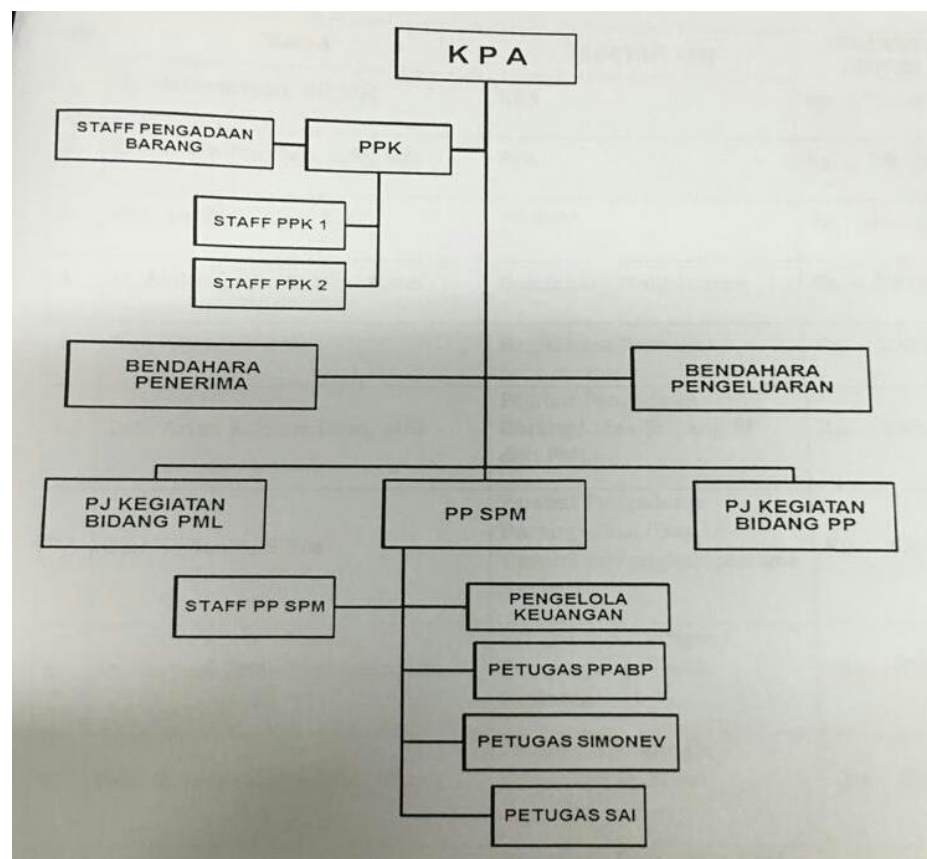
KPA

STAFF PENGADAAN BARANG

PPK

STAFF PPK 1

STAFF PPK 2

BENDAHARA PENERIMA

BENDAHARA PENGELUARAN

PJ KEGIATAN BIDANG PML

PP SPM

PJ KEGIATAN BIDANG PP

STAFF PP SPM

PENGELOLA KEUANGAN

PETUGAS PPABP

PETUGAS SIMONEV

PETUGAS SAI